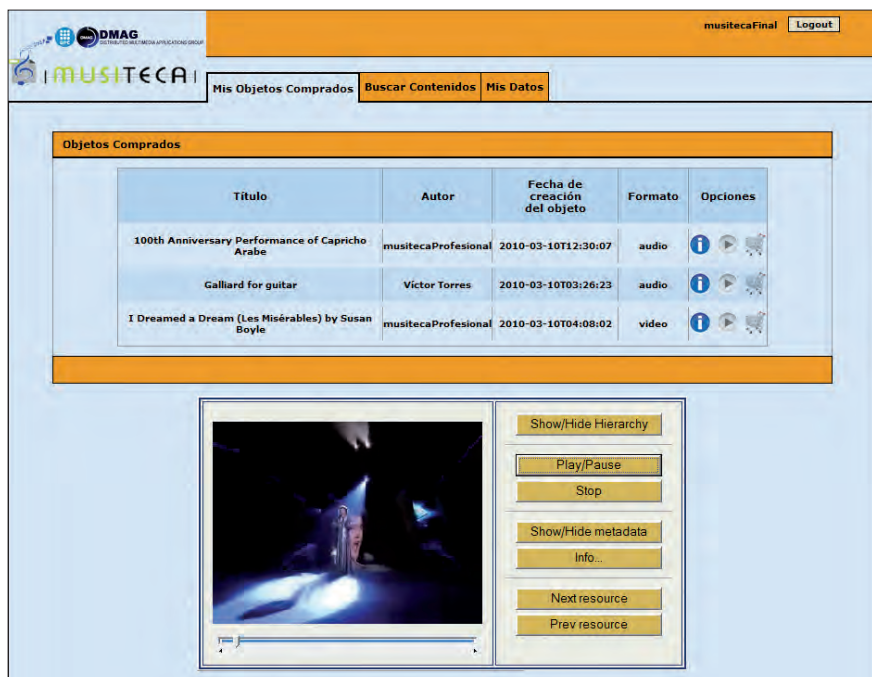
DMAG
DISTRIBUTED MULTIMEDIA APPLICATIONS GROUP
MUSITECA

musitecaFinal Logout

Mis Objetos Comprados | Buscar Contenidos | Mis Datos

Objetos Comprados

| Título | Autor | Fecha de creación del objeto | Formato | Opciones |
|---|---|---|---|---|
| 100th Anniversary Performance of Capricho Arabe | musitecaProfesional | 2010-03-10T12:30:07 | audio | |
| Galliard for guitar | Víctor Torres | 2010-03-10T03:26:23 | audio | |
| I Dreamed a Dream (Les Misérables) by Susan Boyle | musitecaProfesional | 2010-03-10T04:08:02 | video | |

Show/Hide Hierarchy
Play/Pause
Stop
Show/Hide metadata
Info...
Next resource
Prev resource